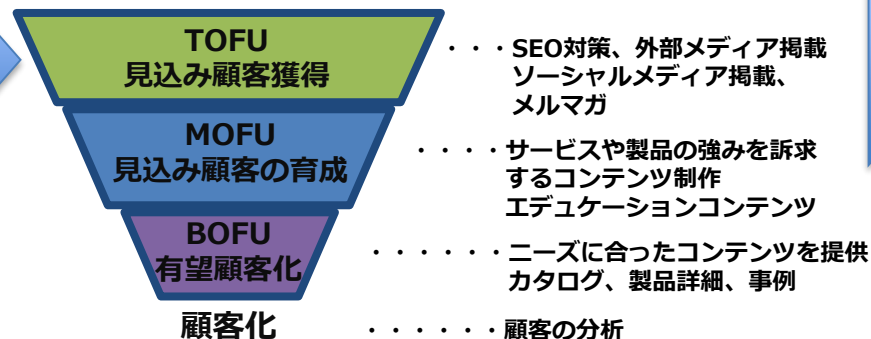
TOFU
見込み顧客獲得

・・・SEO対策、外部メディア掲載
ソーシャルメディア掲載、
メルマガ

MOFU
見込み顧客の育成

・・・・サービスや製品の強みを訴求
するコンテンツ制作
エデュケーションコンテンツ

BOFU
有望顧客化

・・・・・・ニーズに合ったコンテンツを提供
カタログ、製品詳細、事例

顧客化

・・・・・・顧客の分析